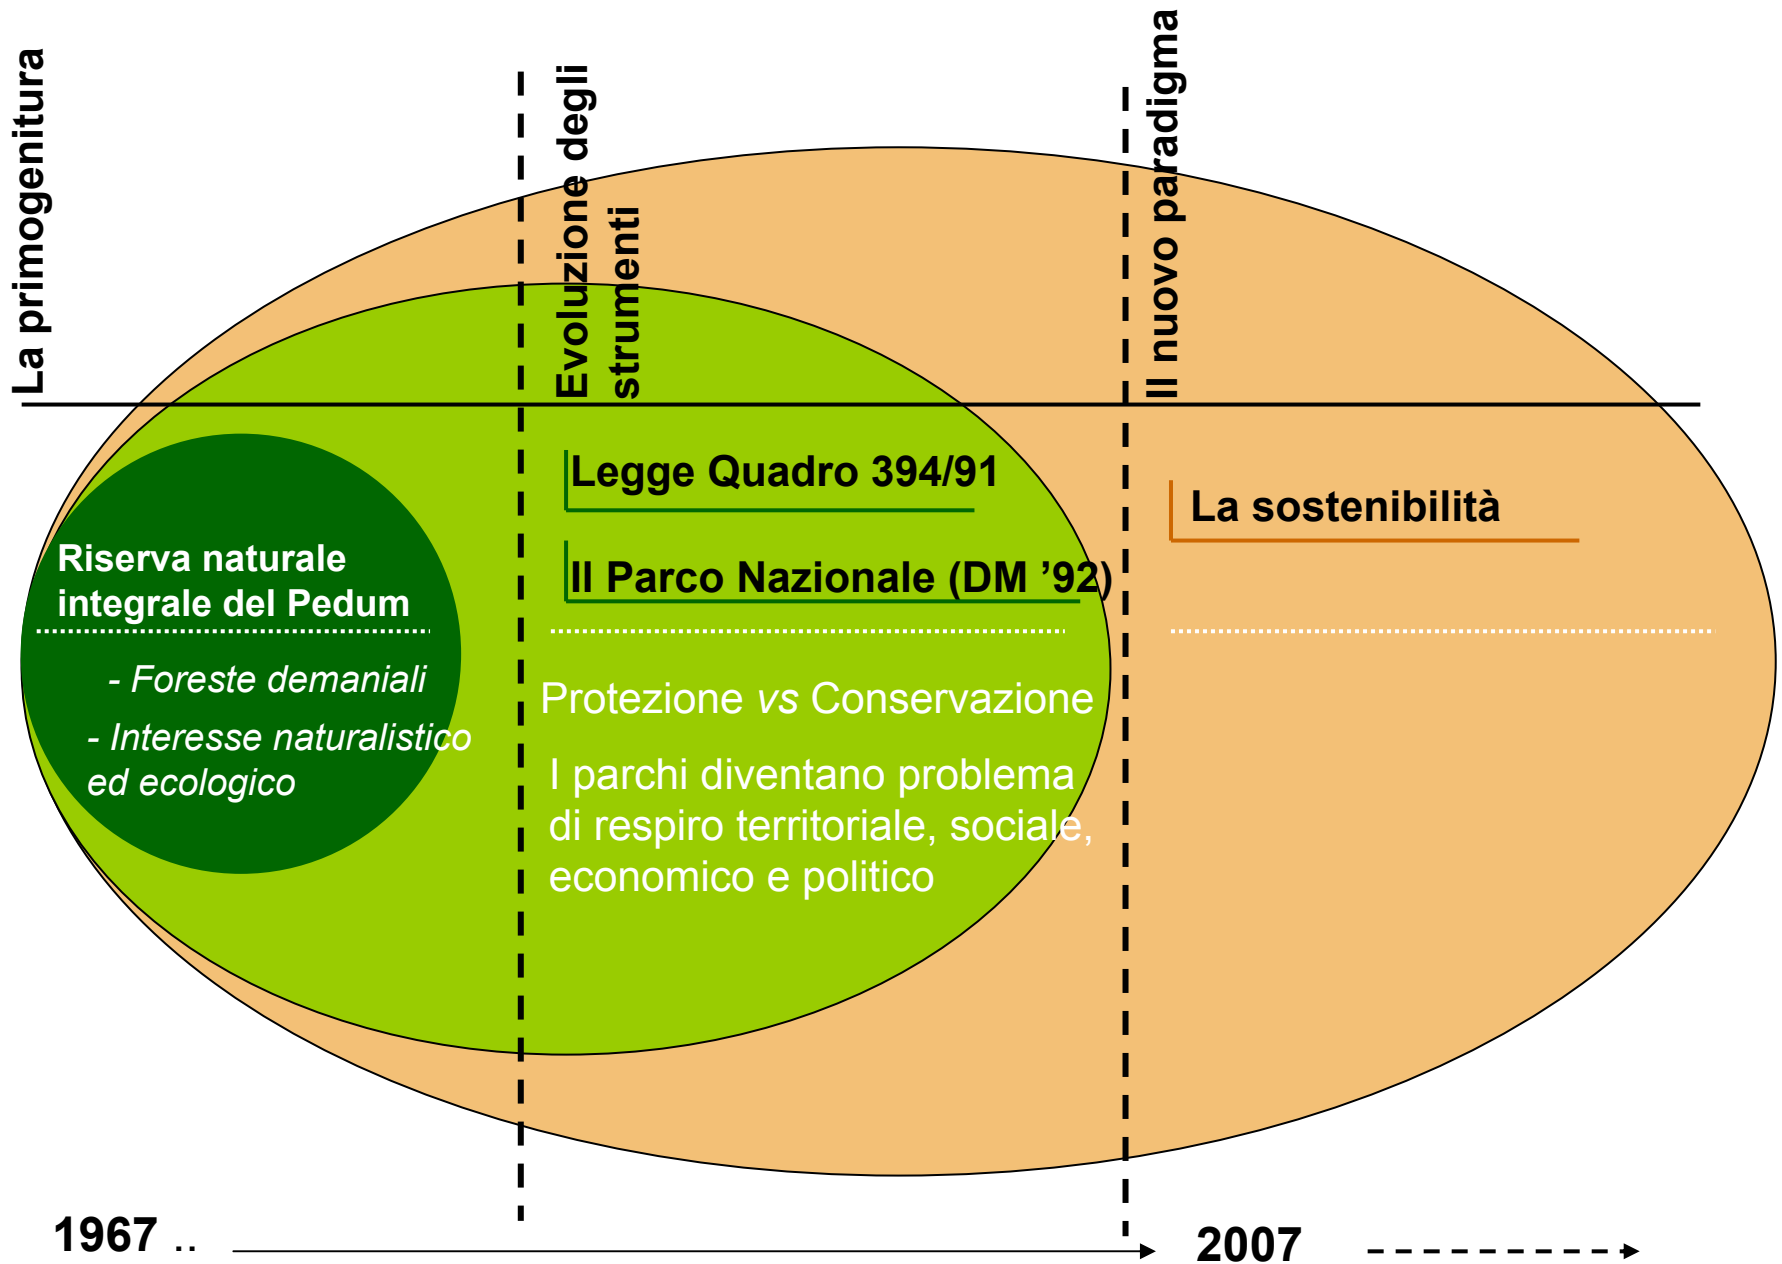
La primogenitura

Evoluzione degli strumenti

Il nuovo paradigma

Riserva naturale integrale del Pedum

- Foreste demaniali

- Interesse naturalistico ed ecologico

Legge Quadro 394/91

Il Parco Nazionale (DM ’92)

Protezione vs Conservazione

I parchi diventano problema di respiro territoriale, sociale, economico e politico

La sostenibilità

1967 ..

2007